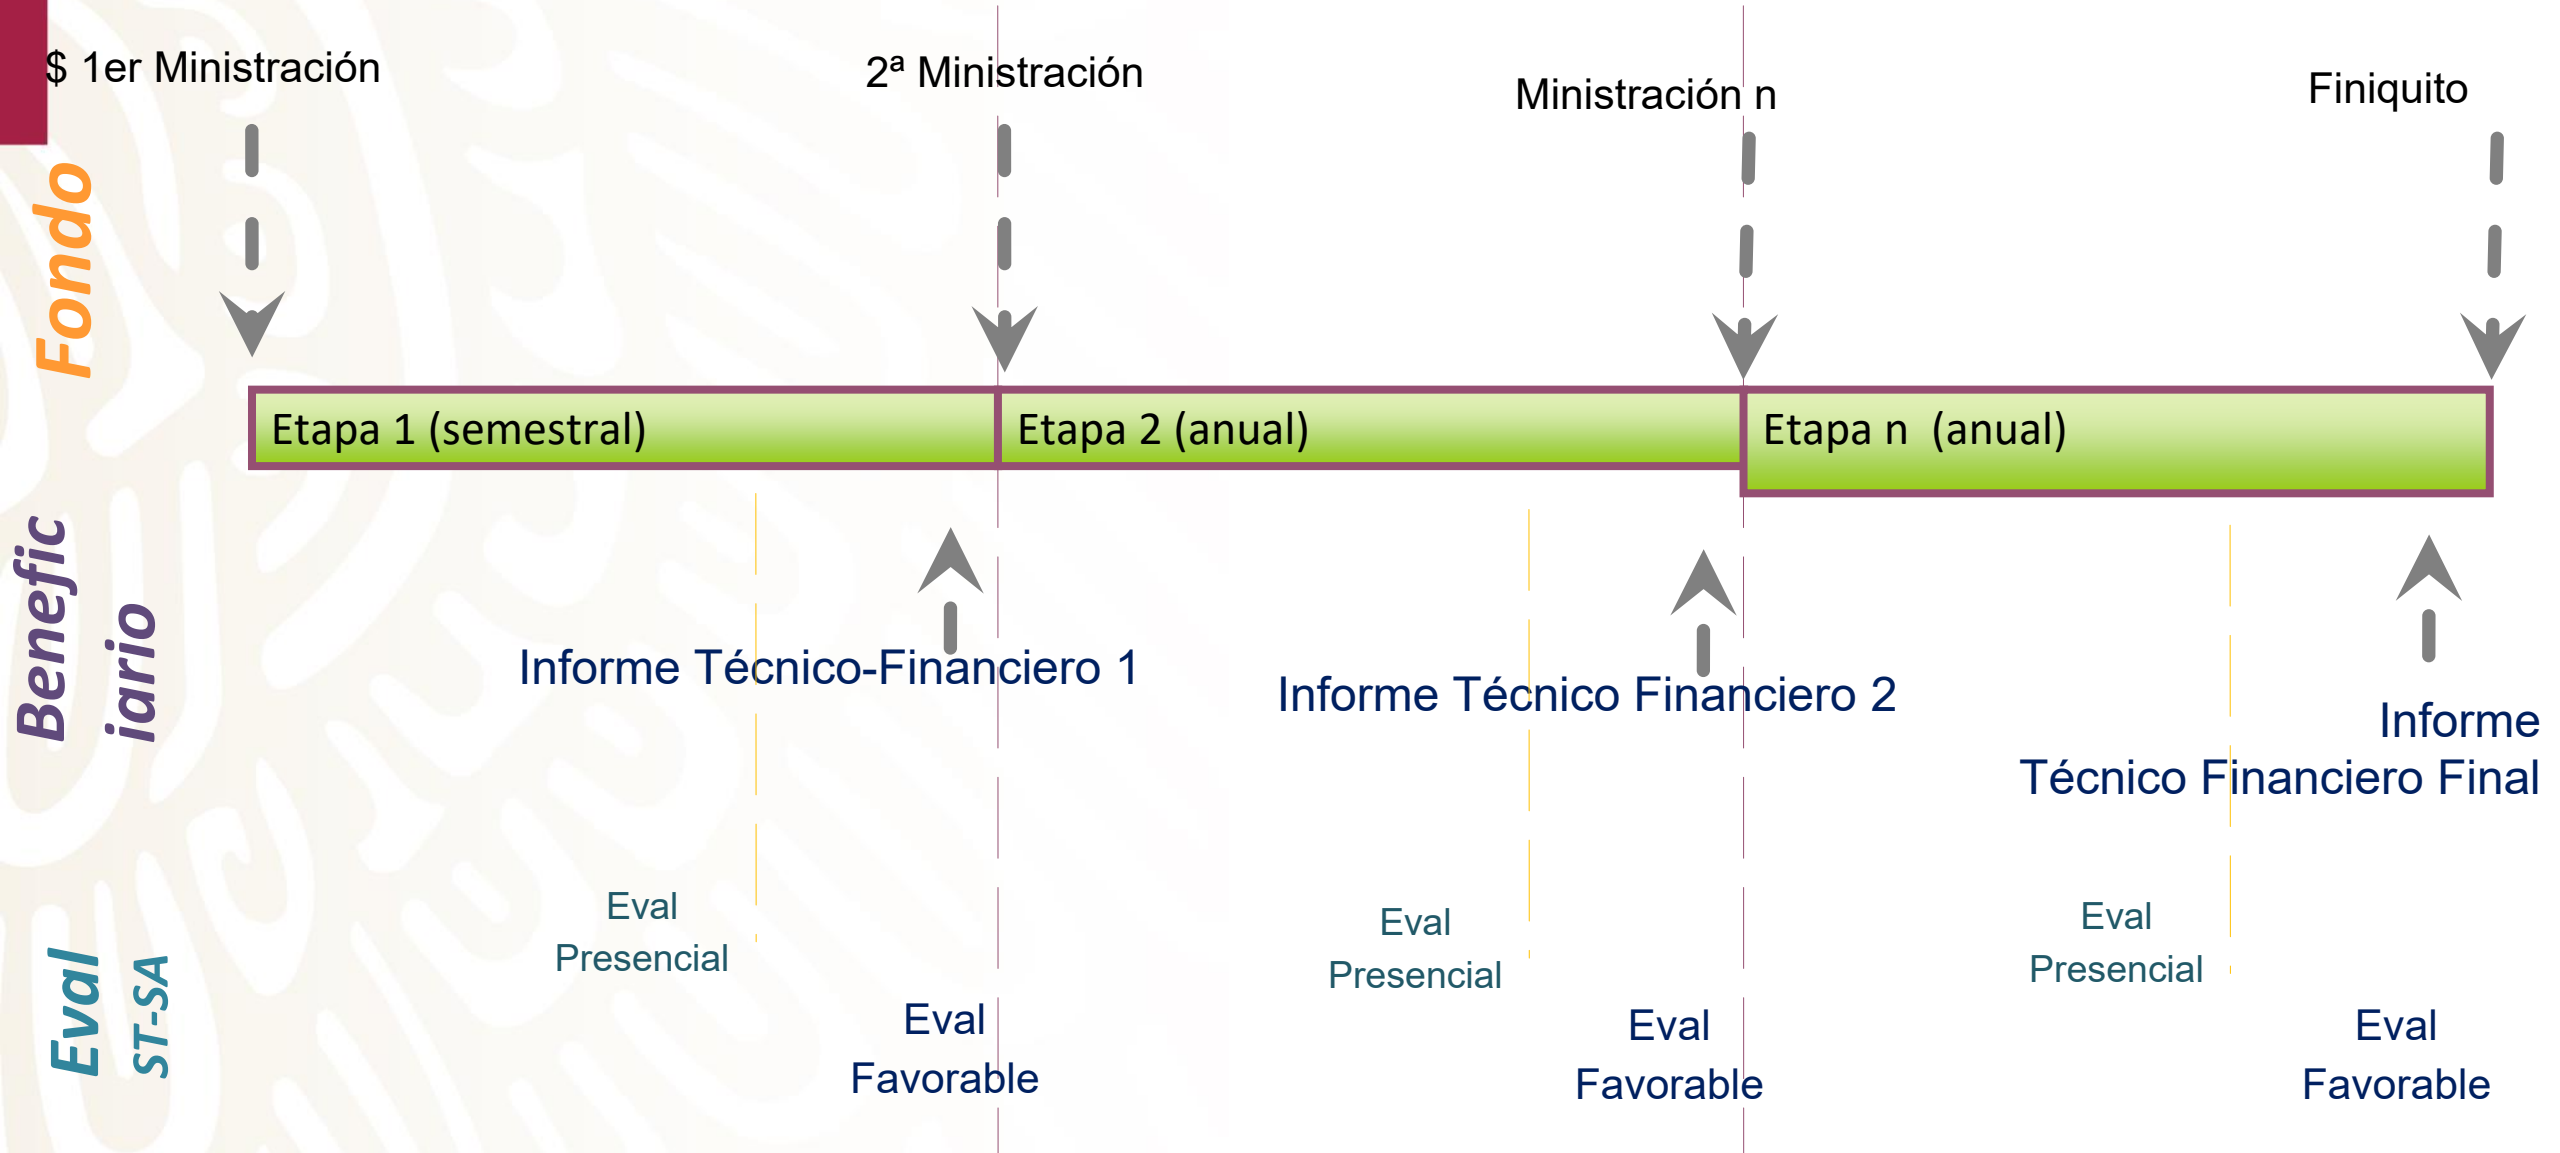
Fondo

$ 1er Ministración

2ª Ministración

Ministración n

Finiquito

Etapa 1 (semestral)

Etapa 2 (anual)

Etapa n (anual)

Benefic iario

Informe Técnico-Financiero 1

Informe Técnico Financiero 2

Informe Técnico Financiero Final

Eval ST-SA

Eval Presencial

Eval Favorable

Eval Presencial

Eval Favorable

Eval Presencial

Eval Favorable